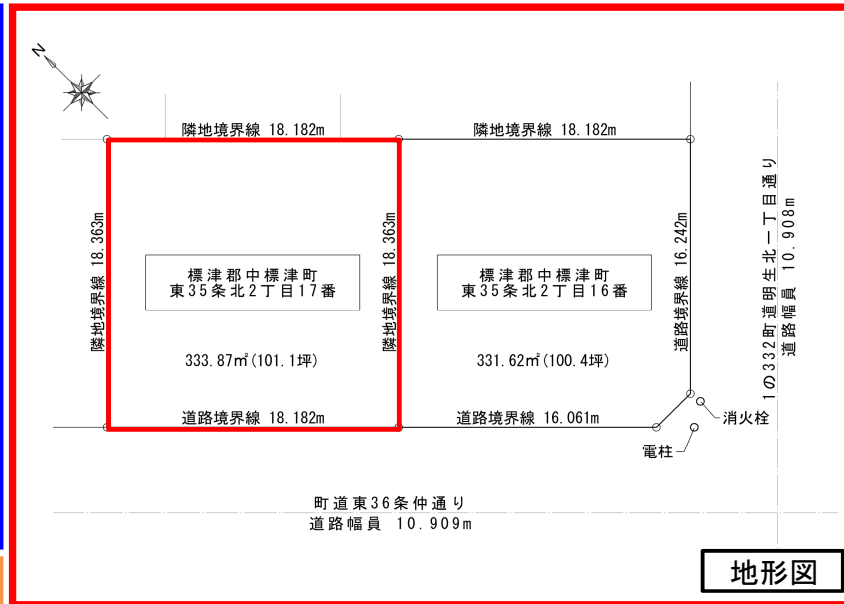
N

隣地境界線 18.182m

隣地境界線 18.182m

隣地境界線 18.363m

標津郡中標津町
東35条北2丁目17番

333.87㎡(101.1坪)

隣地境界線 18.363m

標津郡中標津町
東35条北2丁目16番

331.62㎡(100.4坪)

道路境界線 16.242m

町道明生北一丁目通り1の332
道路幅員 10.908m

道路境界線 18.182m

道路境界線 16.061m

消火栓

電柱

町道東36条仲通り
道路幅員 10.909m

地形図